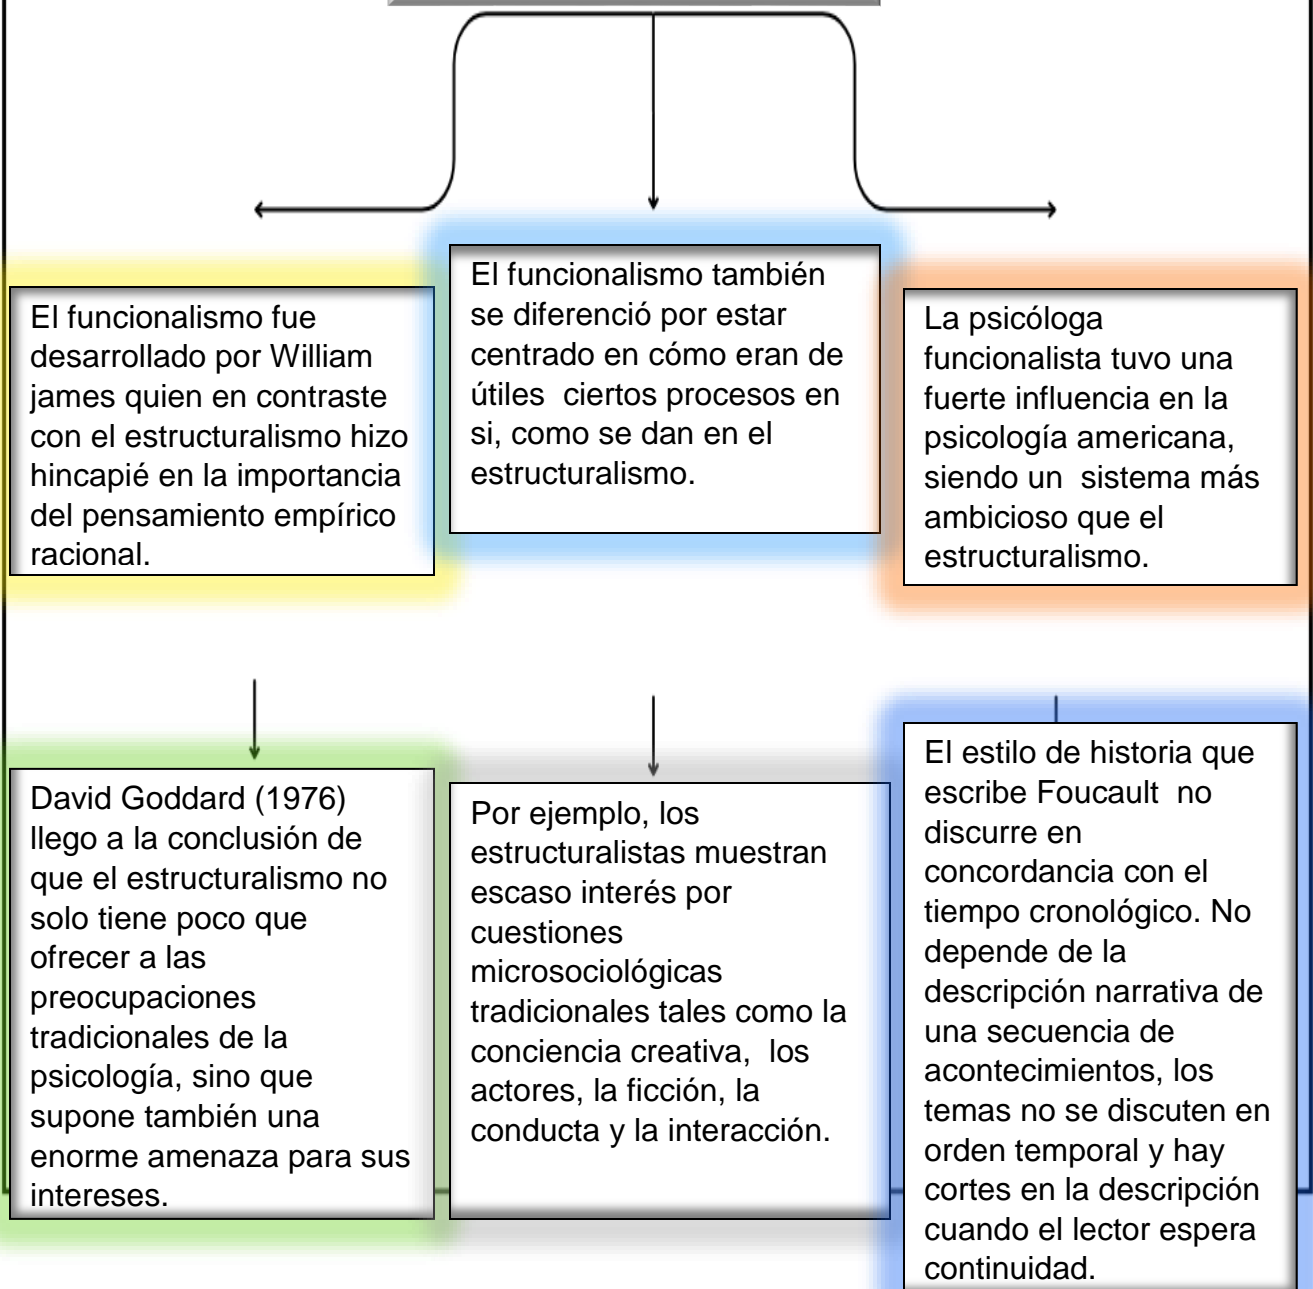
El funcionalismo fue desarrollado por William james quien en contraste con el estructuralismo hizo hincapié en la importancia del pensamiento empírico racional.

El funcionalismo también se diferenció por estar centrado en cómo eran de útiles ciertos procesos en si, como se dan en el estructuralismo.

La psicóloga funcionalista tuvo una fuerte influencia en la psicología americana, siendo un sistema más ambicioso que el estructuralismo.

David Goddard (1976) llego a la conclusión de que el estructuralismo no solo tiene poco que ofrecer a las preocupaciones tradicionales de la psicología, sino que supone también una enorme amenaza para sus intereses.

Por ejemplo, los estructuralistas muestran escaso interés por cuestiones microsociológicas tradicionales tales como la conciencia creativa, los actores, la ficción, la conducta y la interacción.

El estilo de historia que escribe Foucault no discurre en concordancia con el tiempo cronológico. No depende de la descripción narrativa de una secuencia de acontecimientos, los temas no se discuten en orden temporal y hay cortes en la descripción cuando el lector espera continuidad.